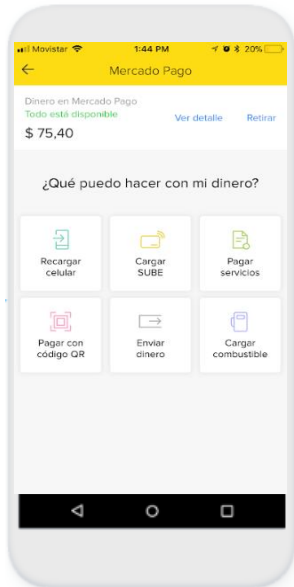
Movistar 1:44 PM 20%

Mercado Pago

Dinero en Mercado Pago
Todo está disponible
$ 75,40
Ver detalle
Retirar

¿Qué puedo hacer con mi dinero?

Recargar celular
Cargar SUBE
Pagar servicios
Pagar con código QR
Enviar dinero
Cargar combustible